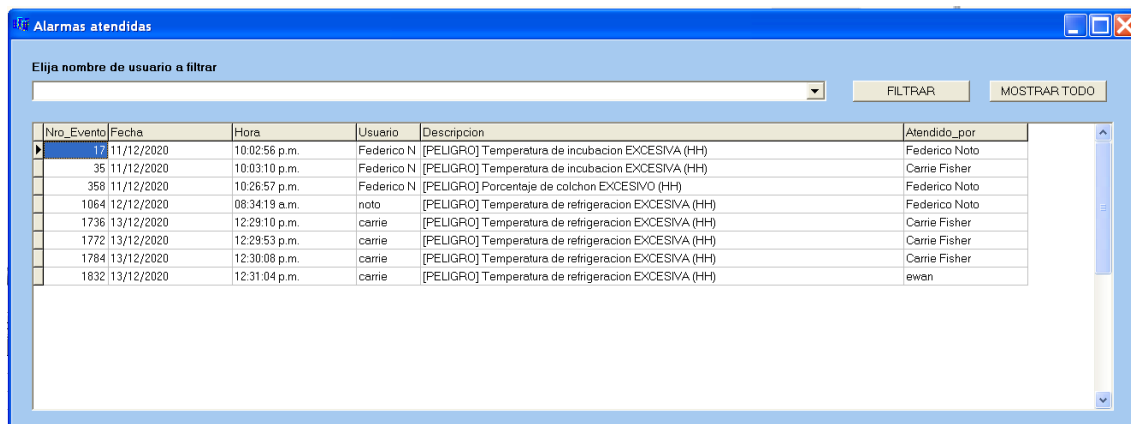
Alarmas atendidas

Elija nombre de usuario a filtrar

FILTRAR

MOSTRAR TODO

| Nro_Evento | Fecha | Hora | Usuario | Descripcion | Atendido_por |
|---|---|---|---|---|---|
| 17 | 11/12/2020 | 10:02:56 p.m. | Federico N | [PELIGRO] Temperatura de incubacion EXCESIVA (HH) | Federico Noto |
| 35 | 11/12/2020 | 10:03:10 p.m. | Federico N | [PELIGRO] Temperatura de incubacion EXCESIVA (HH) | Carrie Fisher |
| 358 | 11/12/2020 | 10:26:57 p.m. | Federico N | [PELIGRO] Porcentaje de colchon EXCESIVO (HH) | Federico Noto |
| 1064 | 12/12/2020 | 08:34:19 a.m. | noto | [PELIGRO] Temperatura de refrigeracion EXCESIVA (HH) | Federico Noto |
| 1736 | 13/12/2020 | 12:29:10 p.m. | carrie | [PELIGRO] Temperatura de refrigeracion EXCESIVA (HH) | Carrie Fisher |
| 1772 | 13/12/2020 | 12:29:53 p.m. | carrie | [PELIGRO] Temperatura de refrigeracion EXCESIVA (HH) | Carrie Fisher |
| 1784 | 13/12/2020 | 12:30:08 p.m. | carrie | [PELIGRO] Temperatura de refrigeracion EXCESIVA (HH) | Carrie Fisher |
| 1832 | 13/12/2020 | 12:31:04 p.m. | carrie | [PELIGRO] Temperatura de refrigeracion EXCESIVA (HH) | ewan |